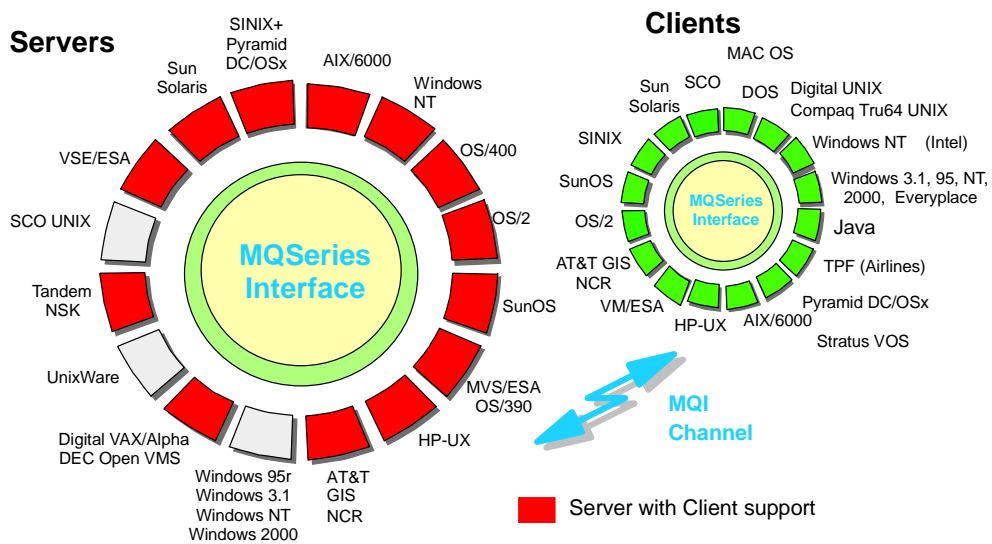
Servers

SINIX+ Pyramid DC/OSx

AIX/6000

Windows NT

OS/400

OS/2

SunOS

MVS/ESA OS/390

HP-UX

AT&T GIS NCR

Windows 95r Windows 3.1 Windows NT Windows 2000

Digital VAX/Alpha DEC Open VMS

UnixWare

Tandem NSK

SCO UNIX

VSE/ESA

Sun Solaris

MQSeries Interface

Clients

MAC OS

SCO

DOS

Digital UNIX Compaq Tru64 UNIX

Windows NT (Intel)

Windows 3.1, 95, NT, 2000, Everyplace

Java

TPF (Airlines)

Pyramid DC/OSx

Stratus VOS

AIX/6000

HP-UX

VM/ESA

AT&T GIS NCR

OS/2

SunOS

SINIX

Sun Solaris

MQSeries Interface

MQI Channel

Server with Client support